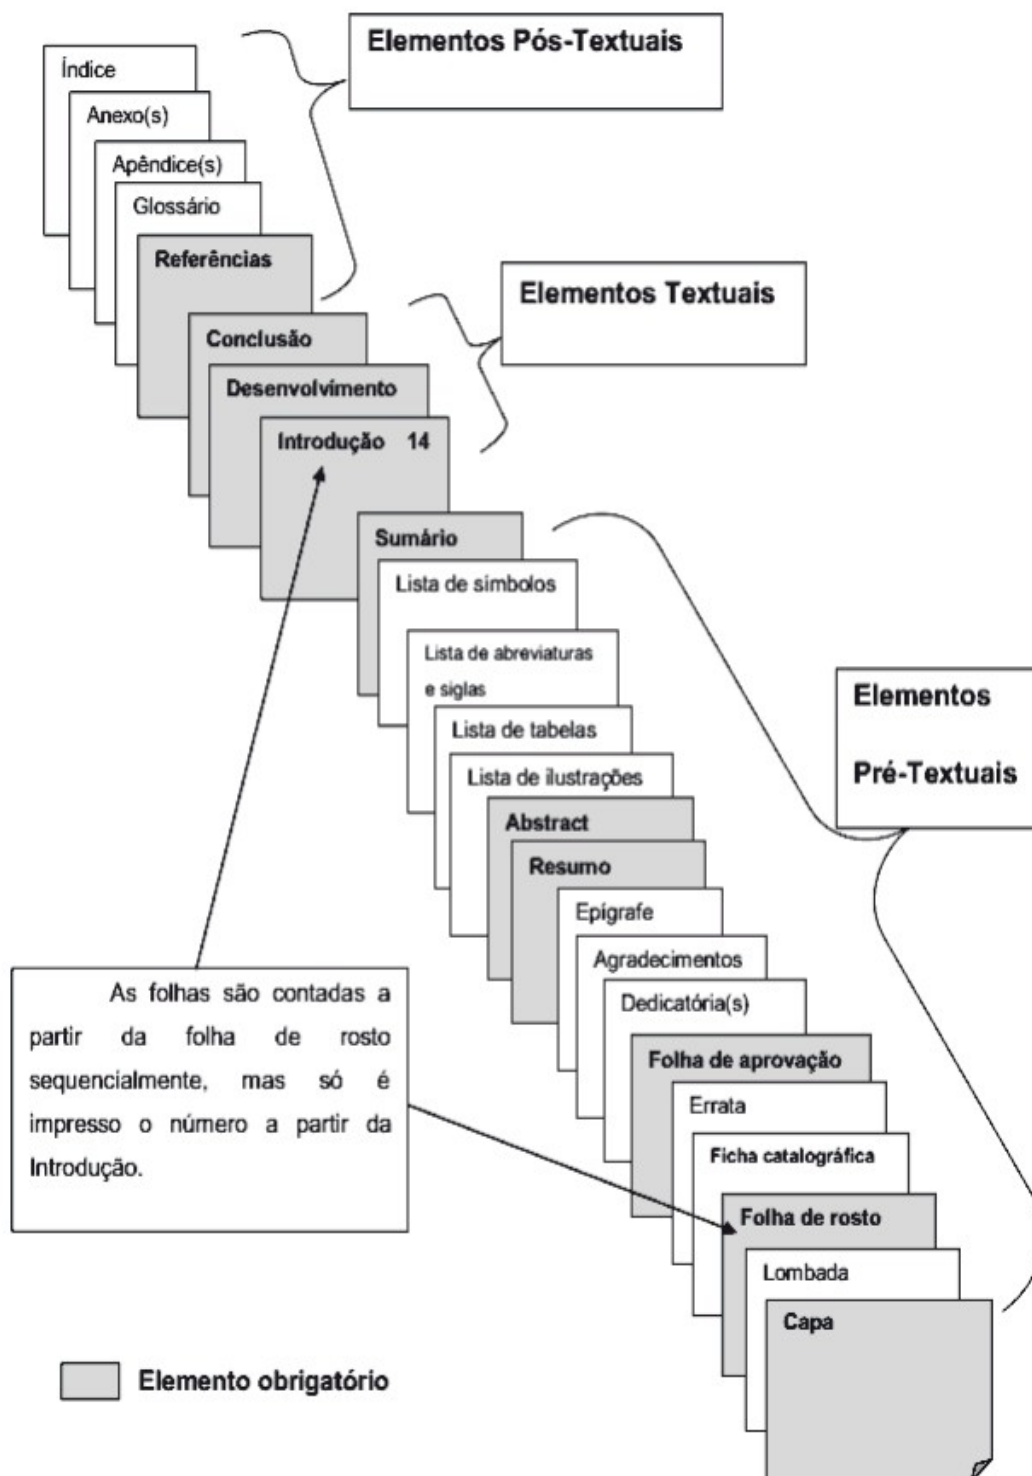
Elementos Pós-Textuais

Índice

Anexo(s)

Apêndice(s)

Glossário

Referências

Elementos Textuais

Conclusão

Desenvolvimento

Introdução 14

Sumário

Lista de símbolos

Lista de abreviaturas e siglas

Lista de tabelas

Lista de ilustrações

Abstract

Resumo

Epígrafe

Agradecimentos

Dedicatória(s)

Folha de aprovação

Errata

Ficha catalográfica

Folha de rosto

Lombada

Capa

Elementos Pré-Textuais

As folhas são contadas a partir da folha de rosto sequencialmente, mas só é impresso o número a partir da Introdução.

Elemento obrigatório